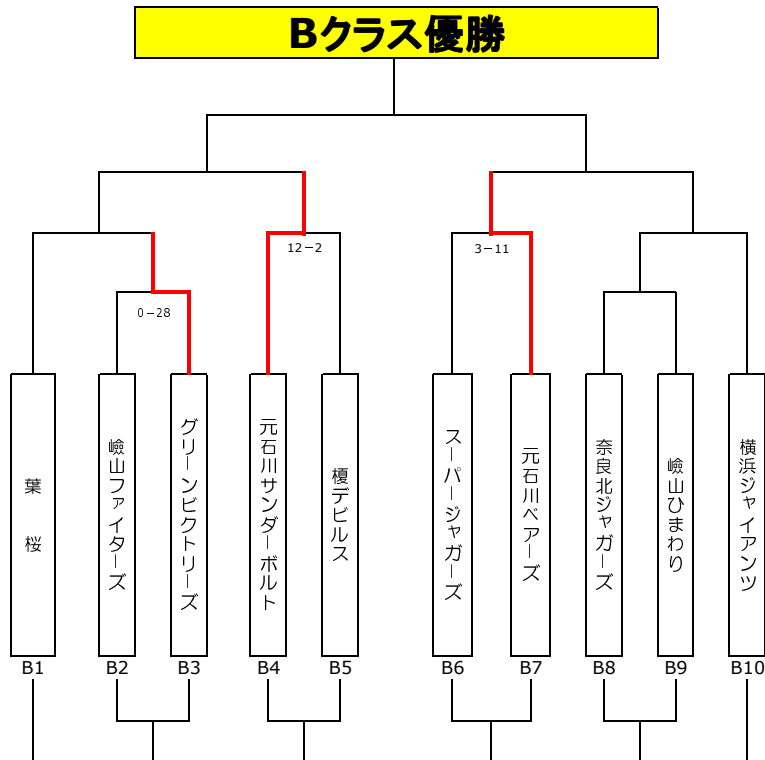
Bクラス優勝

12－2

3－11

0－28

葉桜

嶮山ファイターズ

グリーンビクトリーズ

元石川サンダーボルト

榎デビルス

スーパージャガーズ

元石川ベアーズ

奈良北ジャガーズ

嶮山ひまわり

横浜ジャイアンツ

B1
B2
B3
B4
B5
B6
B7
B8
B9
B10